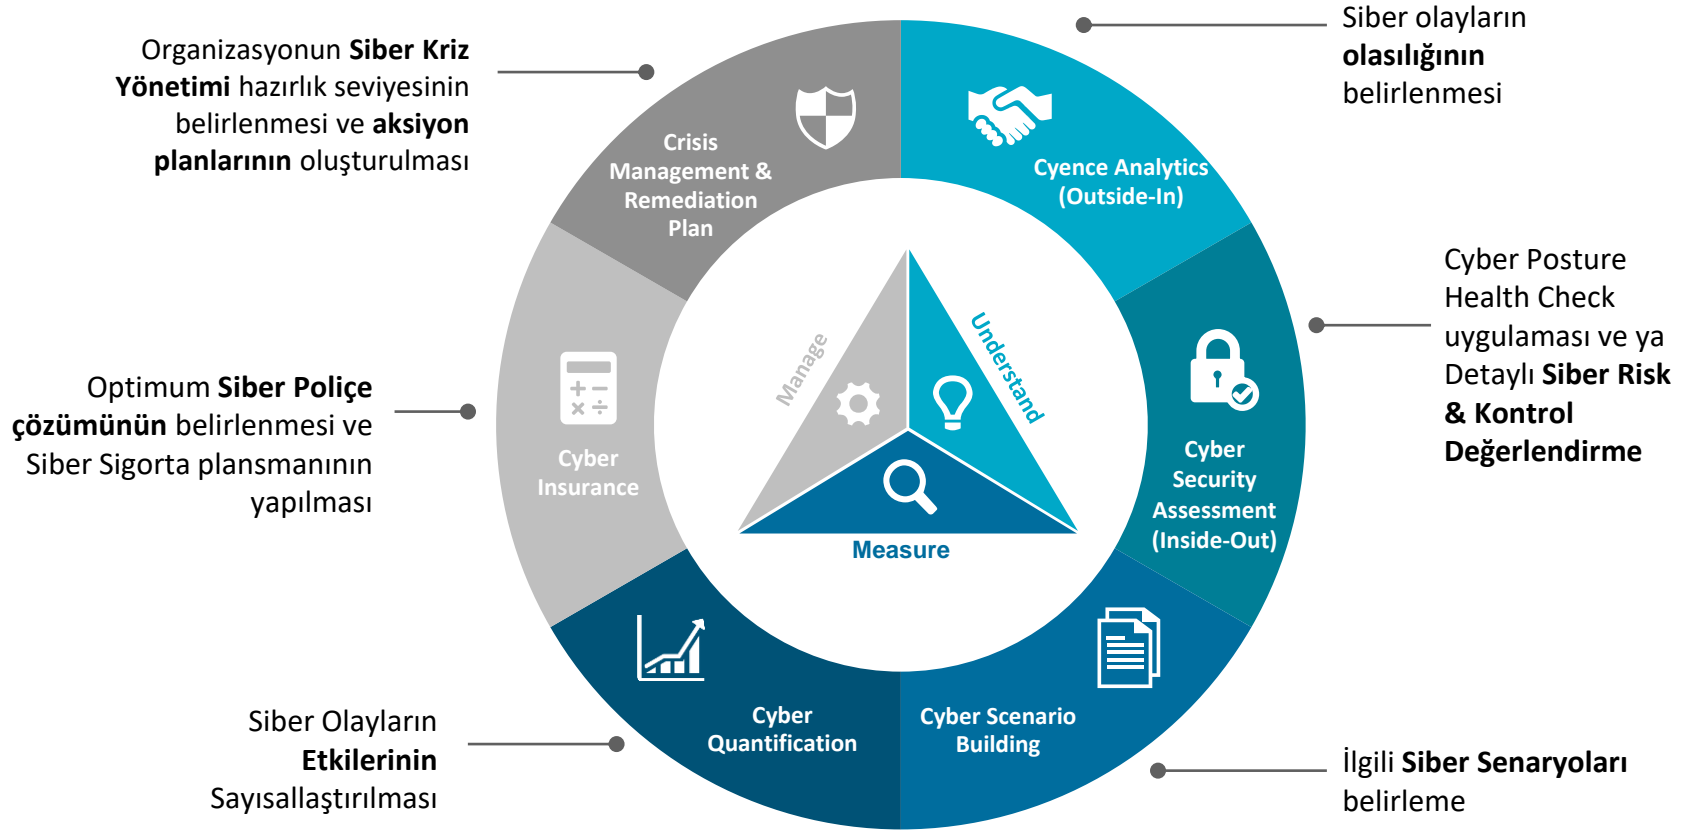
Organizasyonun **Siber Kriz Yönetimi** hazırlık seviyesinin belirlenmesi ve **aksiyon planlarının** oluşturulması

Siber olayların **olasılığının** belirlenmesi

Crisis Management & Remediation Plan

Cyence Analytics (Outside-In)

Cyber Posture Health Check uygulaması ve ya Detaylı **Siber Risk & Kontrol Değerlendirme**

Optimum **Siber Poliçe çözümünün** belirlenmesi ve Siber Sigorta plansmanının yapılması

Manage

Understand

Measure

Cyber Insurance

Cyber Security Assessment (Inside-Out)

Cyber Quantification

Cyber Scenario Building

Siber Olayların **Etkilerinin** Sayısallaştırılması

İlgili **Siber Senaryoları** belirleme